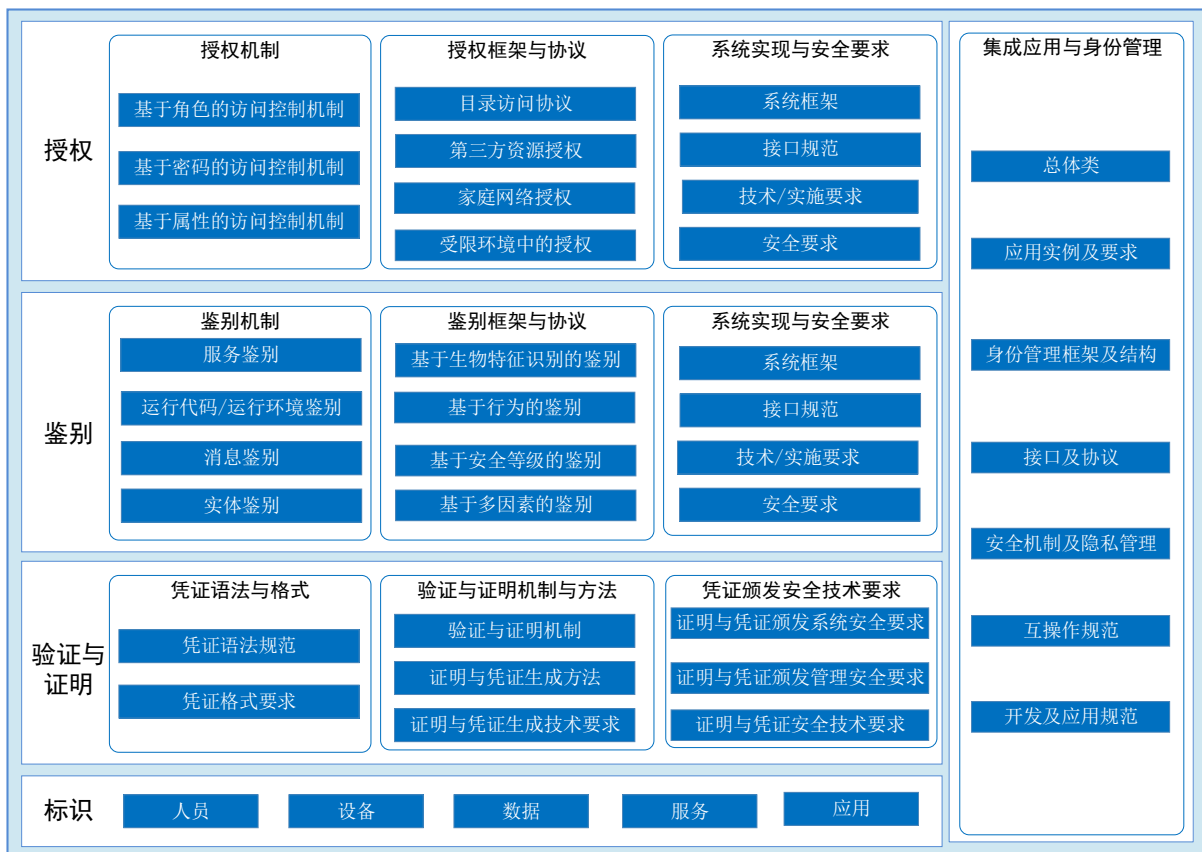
授权

授权机制
基于角色的访问控制机制
基于密码的访问控制机制
基于属性的访问控制机制

授权框架与协议
目录访问协议
第三方资源授权
家庭网络授权
受限环境中的授权

系统实现与安全要求
系统框架
接口规范
技术/实施要求
安全要求

鉴别

鉴别机制
服务鉴别
运行代码/运行环境鉴别
消息鉴别
实体鉴别

鉴别框架与协议
基于生物特征识别的鉴别
基于行为的鉴别
基于安全等级的鉴别
基于多因素的鉴别

系统实现与安全要求
系统框架
接口规范
技术/实施要求
安全要求

验证与证明

凭证语法与格式
凭证语法规范
凭证格式要求

验证与证明机制与方法
验证与证明机制
证明与凭证生成方法
证明与凭证生成技术要求

凭证颁发安全技术要求
证明与凭证颁发系统安全要求
证明与凭证颁发管理安全要求
证明与凭证安全技术要求

标识
人员
设备
数据
服务
应用

集成应用与身份管理
总体类
应用实例及要求
身份管理框架及结构
接口及协议
安全机制及隐私管理
互操作规范
开发及应用规范